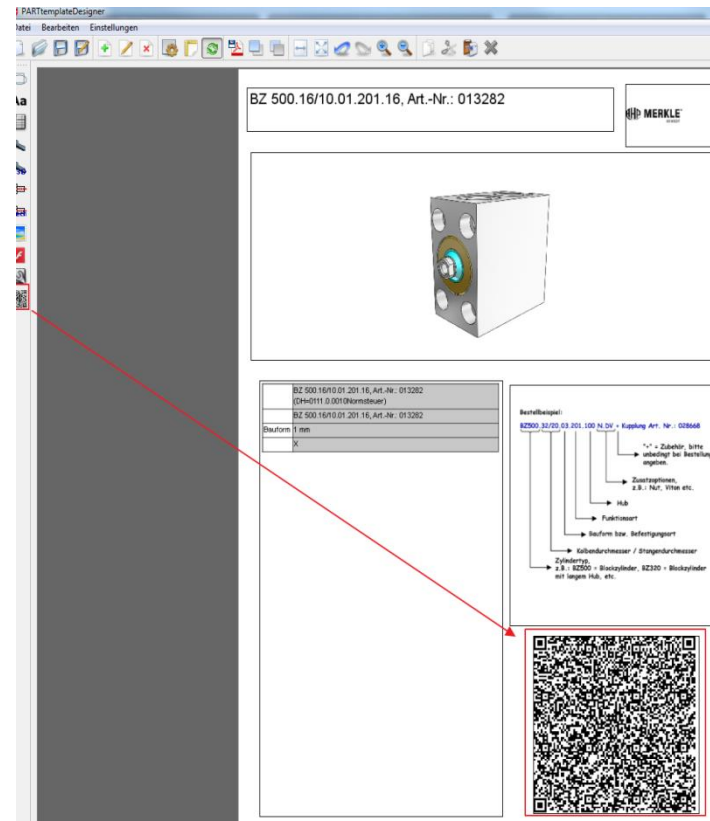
PARTtemplateDesigner

Datei Bearbeiten Einstellungen

Aa

BZ 500.16/10.01.201.16, Art.-Nr.: 013282

MERKLE

| | BZ 500.16/10.01.201.16, Art.-Nr.: 013282 (DH=0111.0.0010Normsteuer) |
|---|---|
| | BZ 500.16/10.01.201.16, Art.-Nr.: 013282 |
| Bauform | 1 mm |
| | X |

Bestellbeispiel:

BZ500.32/20.03.201.100.N.DV + Kupplung Art. Nr.: 028668

"+" = Zubehör, bitte unbedingt bei Bestellung angeben.

Zusatzoptionen, z.B.: Nut, Viton etc.

Hub

Funktionsart

Bauform bzw. Befestigungsart

Kolbendurchmesser / Stangendurchmesser

Zylindertyp, z.B.: BZ500 = Blockzylinder, BZ320 = Blockzylinder mit langem Hub, etc.